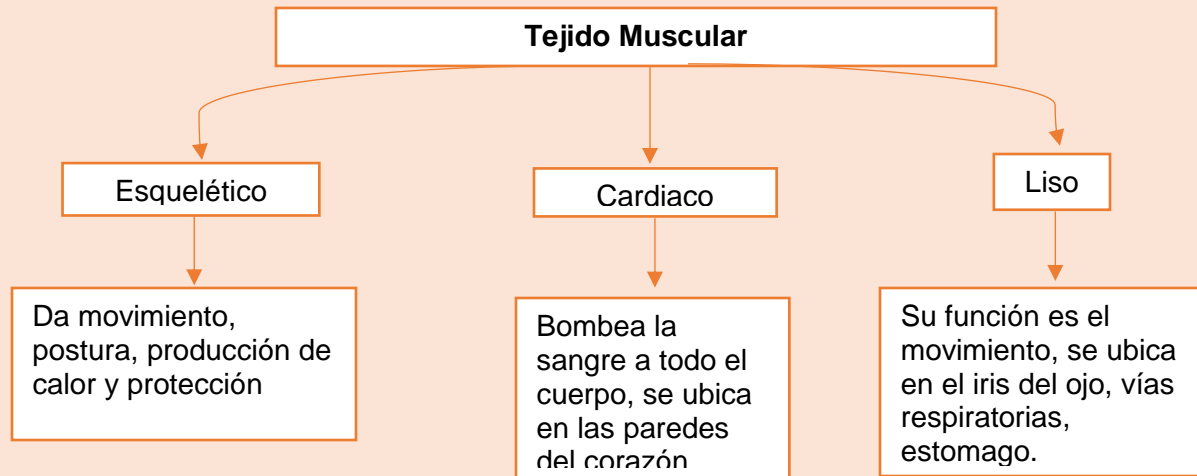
Tejido Muscular

Esquelético

Cardiaco

Liso

Da movimiento, postura, producción de calor y protección

Bombea la sangre a todo el cuerpo, se ubica en las paredes del corazón

Su función es el movimiento, se ubica en el iris del ojo, vías respiratorias, estomago.